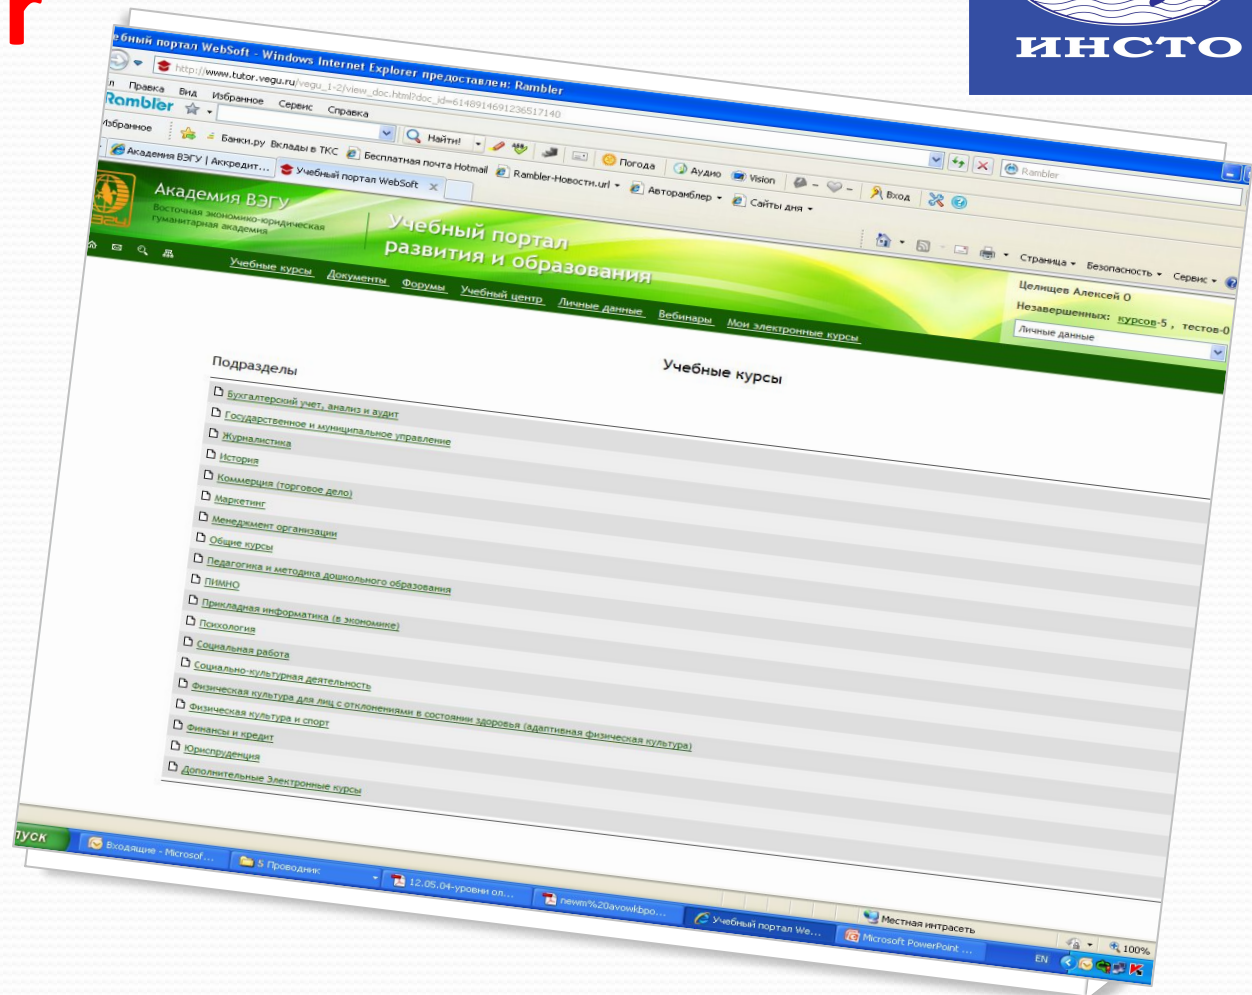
ИНСТО

ебный портал WebSoft - Windows Internet Explorer предоставлен: Rambler

http://www.tutor.vegu.ru/vegu_1-2/view_doc.html?doc_id=6148914691236517140

Правка Вид Избранное Сервис Справка

Rambler

Избранное Банки.ру Вклады в ТКС Бесплатная почта Hotmail Rambler-Новости.url Автопрамблер Сайты дня

Найти! Погода Аудио Vision Вход

Академия ВЭГУ | Аккредит... Учебный портал WebSoft

Страница Безопасность Сервис

Академия ВЭГУ
Восточная экономико-юридическая гуманитарная академия

Учебный портал развития и образования

Целищев Алексей О
Незавершенных: курсов-5, тестов-0
Личные данные

Учебные курсы Документы Форумы Учебный центр Личные данные Вебинары Мои электронные курсы

Подразделы

Учебные курсы

Бухгалтерский учет, анализ и аудит
Государственное и муниципальное управление
Журналистика
История
Коммерция (торговое дело)
Маркетинг
Менеджмент организации
Общие курсы
Педагогика и методика дошкольного образования
ПИМНО
Прикладная информатика (в экономике)
Психология
Социальная работа
Социально-культурная деятельность
Физическая культура для лиц с отклонениями в состоянии здоровья (адаптивная физическая культура)
Физическая культура и спорт
Финансы и кредит
Юриспруденция
Дополнительные электронные курсы

Местная интрасеть 100%

пуск Входящие - Microsof... 5 Проводник 12.05.04-уровни ол... new%20avowkbpo... Учебный портал We... Microsoft PowerPoint ... EN